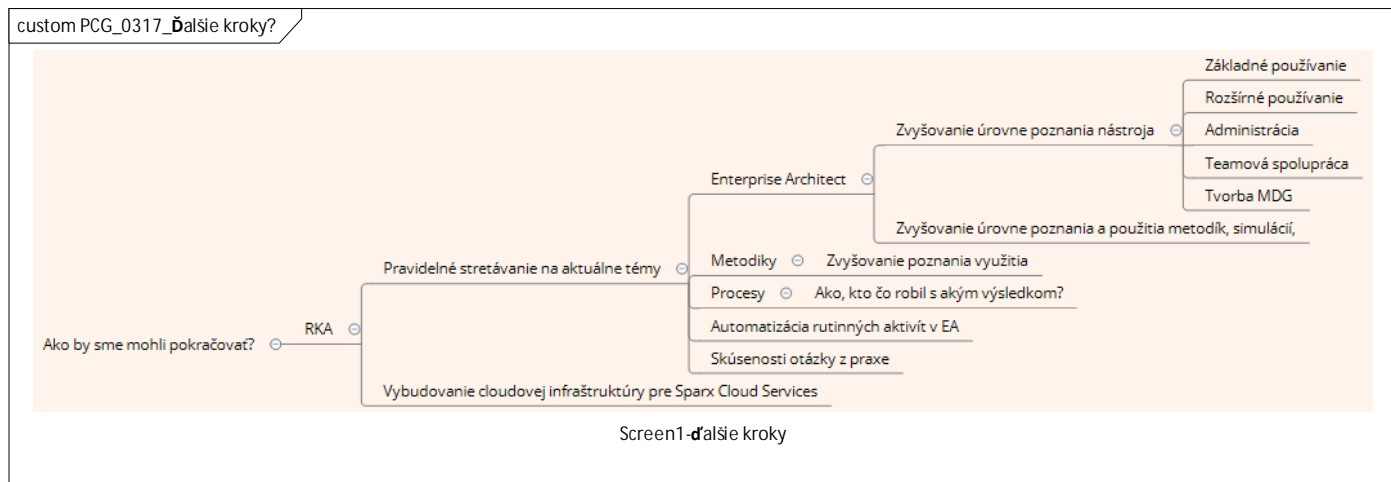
custom PCG_0317_Ďalšie kroky?

Ako by sme mohli pokračovať?

RKA

Pravidelné stretávanie na aktuálne témy

Enterprise Architect

Zvyšovanie úrovne poznania nástroja

Základné používanie

Rozšírné používanie

Administrácia

Teamová spolupráca

Tvorba MDG

Zvyšovanie úrovne poznania a použitia metodík, simulácií,

Metodiky

Zvyšovanie poznania využitia

Procesy

Ako, kto čo robil s akým výsledkom?

Automatizácia rutinných aktivít v EA

Skúsenosti otázky z praxe

Vybudovanie cloudovej infraštruktúry pre Sparx Cloud Services

Screen1-ďalšie kroky